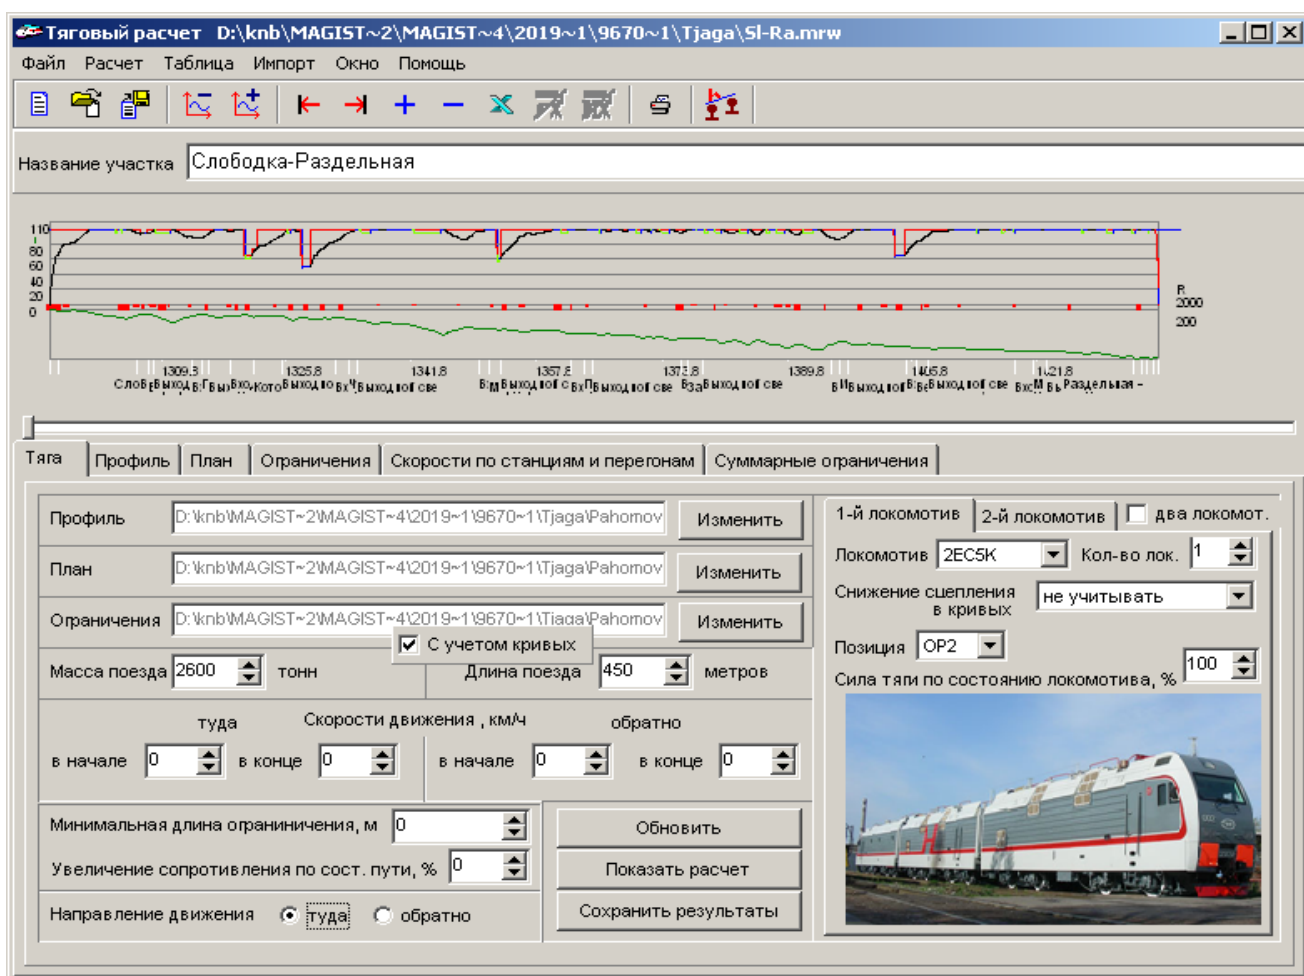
Тяговый расчет D:\knb\MAGIST~2\MAGIST~4\2019~1\9670~1\Tjaga\Sl-Ra.mrw

Файл Расчет Таблица Импорт Окно Помощь

Название участка Слободка-Раздельная

110
80
60
40
20
0

R
2000
200

1309.3 1325.8 1341.8 1357.8 1373.8 1389.8 1405.8 1421.8

Тяга | Профиль | План | Ограничения | Скорости по станциям и перегонам | Суммарные ограничения

Профиль D:\knb\MAGIST~2\MAGIST~4\2019~1\9670~1\Tjaga\Pahomov Изменить

План D:\knb\MAGIST~2\MAGIST~4\2019~1\9670~1\Tjaga\Pahomov Изменить

Ограничения D:\knb\MAGIST~2\MAGIST~4\2019~1\9670~1\Tjaga\Pahomov Изменить

С учетом кривых

Масса поезда 2600 тонн Длина поезда 450 метров

туда Скорости движения , км/ч обратно

в начале 0 в конце 0 в начале 0 в конце 0

Минимальная длина ограниничения, м 0

Увеличение сопротивления по сост. пути, % 0

Направление движения туда обратно

Обновить

Показать расчет

Сохранить результаты

1-й локомотив | 2-й локомотив | два локомот.

Локомотив 2ЕС5К Кол-во лок. 1

Снижение сцепления в кривых не учитывать

Позиция ОР2

Сила тяги по состоянию локомотива, % 100